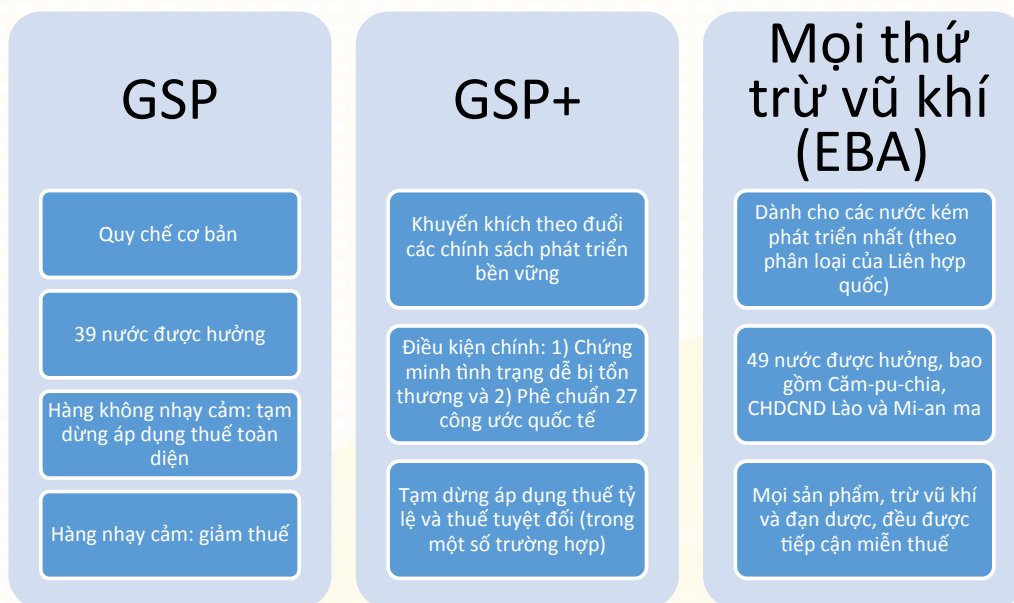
GSP

Quy chế cơ bản

39 nước được hưởng

Hàng không nhạy cảm: tạm dừng áp dụng thuế toàn diện

Hàng nhạy cảm: giảm thuế

GSP+

Khuyến khích theo đuổi các chính sách phát triển bền vững

Điều kiện chính: 1) Chứng minh tình trạng dễ bị tổn thương và 2) Phê chuẩn 27 công ước quốc tế

Tạm dừng áp dụng thuế tỷ lệ và thuế tuyệt đối (trong một số trường hợp)

Mọi thứ trừ vũ khí (EBA)

Dành cho các nước kém phát triển nhất (theo phân loại của Liên hợp quốc)

49 nước được hưởng, bao gồm Căm-pu-chia, CHDCND Lào và Mi-an ma

Mọi sản phẩm, trừ vũ khí và đạn dược, đều được tiếp cận miễn thuế